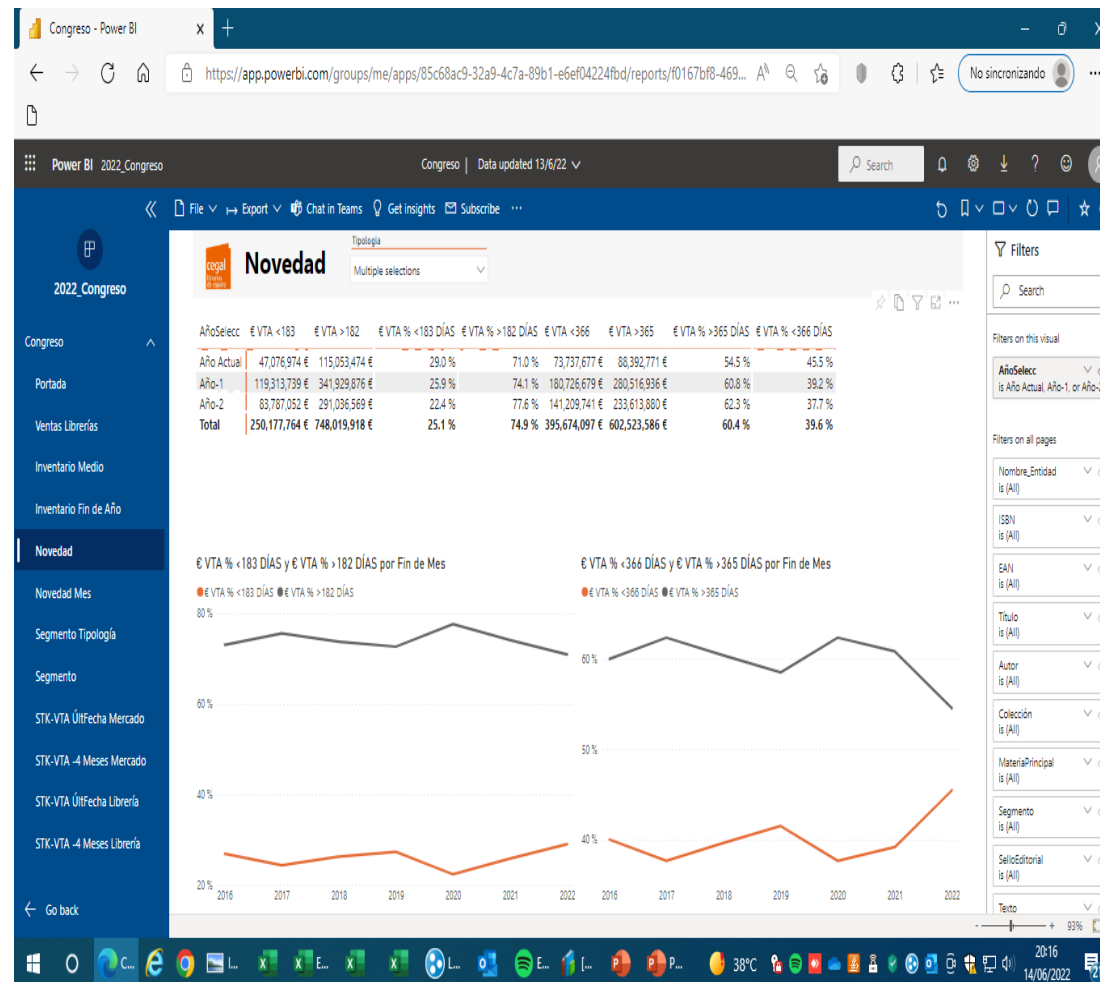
Congreso - Power BI

https://app.powerbi.com/groups/me/apps/85c68ac9-32a9-4c7a-89b1-e6ef04224fbd/reports/f0167bf8-469...

No sincronizando

Power BI 2022_Congreso

Congreso | Data updated 13/6/22

Search

File Export Chat in Teams Get insights Subscribe ···

2022_Congreso

Congreso

Portada

Ventas Librerías

Inventario Medio

Inventario Fin de Año

Novedad

Novedad Mes

Segmento Tipología

Segmento

STK-VTA ÚltFecha Mercado

STK-VTA -4 Meses Mercado

STK-VTA ÚltFecha Librería

STK-VTA -4 Meses Librería

Go back

cegal

Novedad

Tipología

Multiple selections

| AñoSelecc | € VTA <183 | € VTA >182 | € VTA % <183 DÍAS | € VTA % >182 DÍAS | € VTA <366 | € VTA >365 | € VTA % >365 DÍAS | € VTA % <366 DÍAS |
|---|---|---|---|---|---|---|---|---|
| Año Actual | 47,076,974 € | 115,053,474 € | 29.0 % | 71.0 % | 73,737,677 € | 88,392,771 € | 54.5 % | 45.5 % |
| Año-1 | 119,313,739 € | 341,929,876 € | 25.9 % | 74.1 % | 180,726,679 € | 280,516,936 € | 60.8 % | 39.2 % |
| Año-2 | 83,787,052 € | 291,036,569 € | 22.4 % | 77.6 % | 141,209,741 € | 233,613,880 € | 62.3 % | 37.7 % |
| Total | 250,177,764 € | 748,019,918 € | 25.1 % | 74.9 % | 395,674,097 € | 602,523,586 € | 60.4 % | 39.6 % |

€ VTA % <183 DÍAS y € VTA % >182 DÍAS por Fin de Mes

€ VTA % <183 DÍAS € VTA % >182 DÍAS

80 %
60 %
40 %
20 %
2016 2017 2018 2019 2020 2021 2022

€ VTA % <366 DÍAS y € VTA % >365 DÍAS por Fin de Mes

€ VTA % <366 DÍAS € VTA % >365 DÍAS

60 %
50 %
40 %
2016 2017 2018 2019 2020 2021 2022

Filters

Search

Filters on this visual

AñoSelecc
is Año Actual, Año-1, or Año-

Filters on all pages

Nombre_Entidad
is (All)

ISBN
is (All)

EAN
is (All)

Título
is (All)

Autor
is (All)

Colección
is (All)

MateriaPrincipal
is (All)

Segmento
is (All)

SelloEditorial
is (All)

Texto

93%

38°C

20:16
14/06/2022